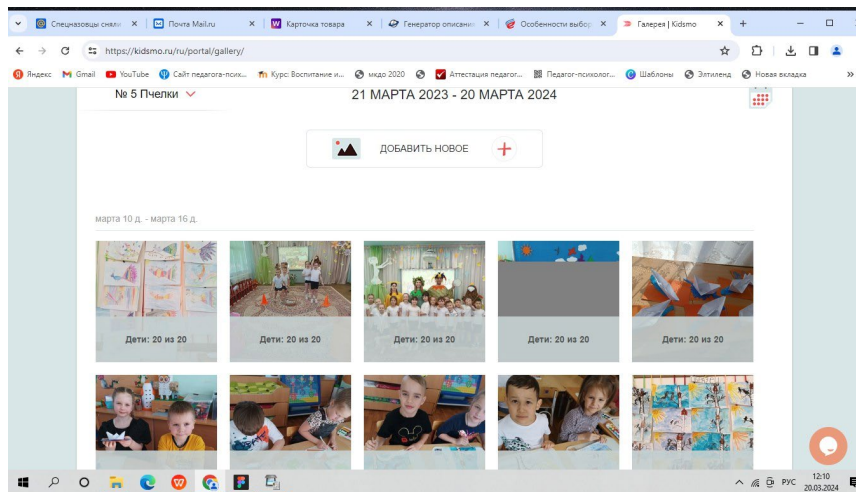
Спецназовцы сняли | Почта Mail.ru | Карточка товара | Генератор описани | Особенности выбор | Галерея | Kidsmo

https://kidsmo.ru/ru/portal/gallery/

Яндекс Gmail YouTube Сайт педагога-псих... Курс: Воспитание и... мкдо 2020 Аттестация педагог... Педагог-психолог... Шаблоны Элтиленд Новая вкладка

№ 5 Пчелки

21 МАРТА 2023 - 20 МАРТА 2024

ДОБАВИТЬ НОВОЕ

марта 10 д. - марта 16 д.

Дети: 20 из 20

Дети: 20 из 20

Дети: 20 из 20

Дети: 20 из 20

Дети: 20 из 20

РУС 12:10 20.03.2024